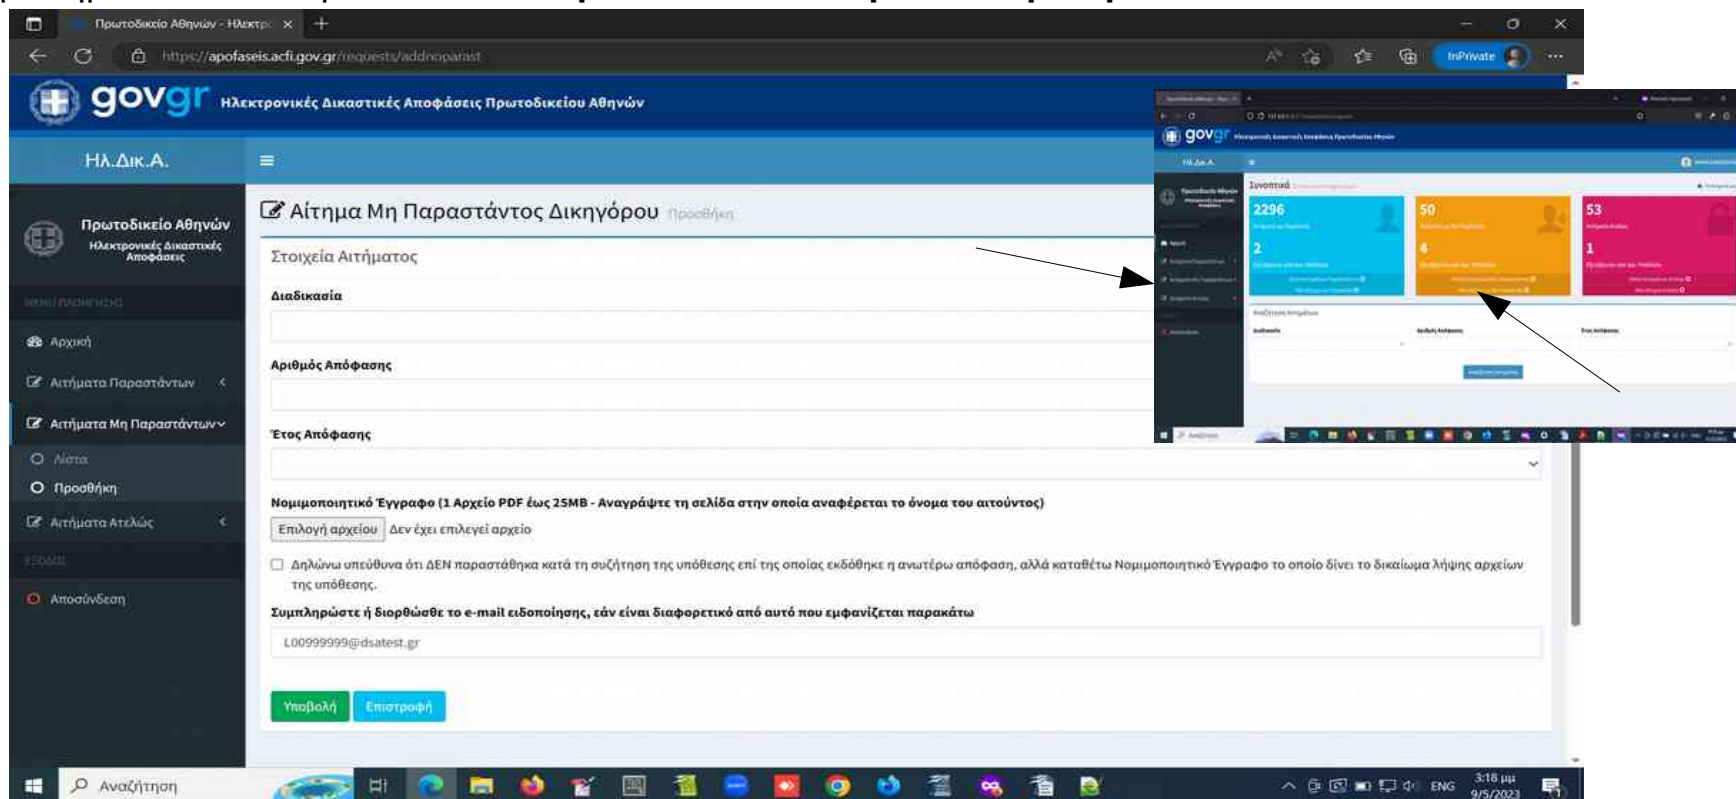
Πρωτοδικείο Αθηνών - Ηλεκτρο ×

https://apofaseis.acfi.gov.gr/requests/addnoparast

InPrivate

gov gr Ηλεκτρονικές Δικαστικές Αποφάσεις Πρωτοδικείου Αθηνών

Ηλ.Δικ.Α.

Πρωτοδικείο Αθηνών
Ηλεκτρονικές Δικαστικές Αποφάσεις

ΜΕΝΟΥ ΠΛΟΗΓΗΣΗΣ

Αρχική

Αιτήματα Παραστάντων

Αιτήματα Μη Παραστάντων

Λίστα

Προσθήκη

Αιτήματα Ατελώς

ΕΞΟΔΟΣ

Αποσύνδεση

Αίτημα Μη Παραστάντος Δικηγόρου Προσθήκη

Στοιχεία Αιτήματος

Διαδικασία

Αριθμός Απόφασης

Έτος Απόφασης

Νομιμοποιητικό Έγγραφο (1 Αρχείο PDF έως 25MB - Αναγράψτε τη σελίδα στην οποία αναφέρεται το όνομα του αιτούντος)

Επιλογή αρχείου Δεν έχει επιλεγεί αρχείο

Δηλώνω υπεύθυνα ότι ΔΕΝ παραστάθηκα κατά τη συζήτηση της υπόθεσης επί της οποίας εκδόθηκε η ανωτέρω απόφαση, αλλά καταθέτω Νομιμοποιητικό Έγγραφο το οποίο δίνει το δικαίωμα λήψης αρχείων της υπόθεσης.

Συμπληρώστε ή διορθώσθε το e-mail ειδοποίησης, εάν είναι διαφορετικό από αυτό που εμφανίζεται παρακάτω

L00999999@dsatest.gr

Υποβολή Επιστροφή

gov gr

Ηλ.Δικ.Α.

Συνοπτικά

2296

2

50

4

53

1

Αναζήτηση

Αναζήτηση

ENG 3:18 μμ 9/5/2023